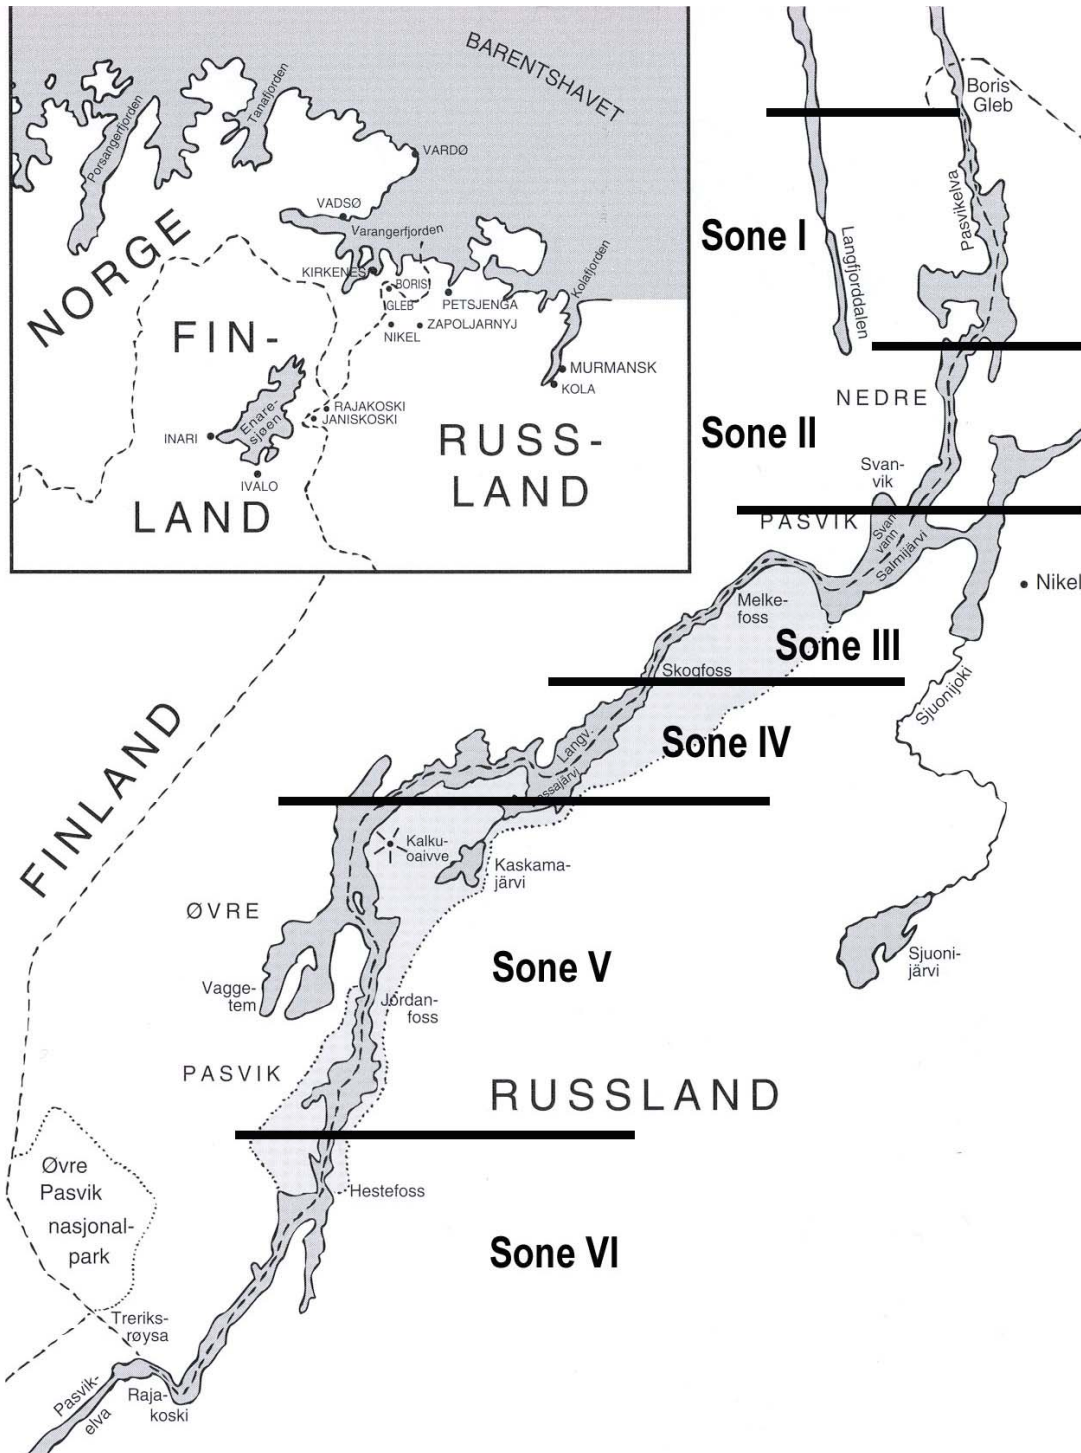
BARENTSHAVET

Porsangerfjorden

Tanafjorden

VARDØ

VADSØ

Varangerfjorden

NORGE

KIRKENES

BORIS GLEB

PETSJENGA

Kolafjorden

ZAPOLJARNYJ

NIKEL

FIN-LAND

MURMANSK

KOLA

RAJAKOSKI

JANISKOSKI

Enaresjøen

INARI

IVALO

RUSS-LAND

Boris Gleb

Sone I

Langfjorddalen

Pasvikelva

NEDRE

Sone II

Svanvik

PASVIK

Svanvann

Salmijärvi

Nikel

Melkefoss

Sone III

Skogfoss

Sjuonijoki

FINLAND

Sone IV

Langvassajärvi

Kalkuoaivve

Kaskamajärvi

ØVRE

Sone V

Sjuonijärvi

Vaggetem

Jordanfoss

PASVIK

RUSSLAND

Øvre Pasvik nasjonalpark

Hestefoss

Sone VI

Treriksrøysa

Pasvikelva

Rajakoski